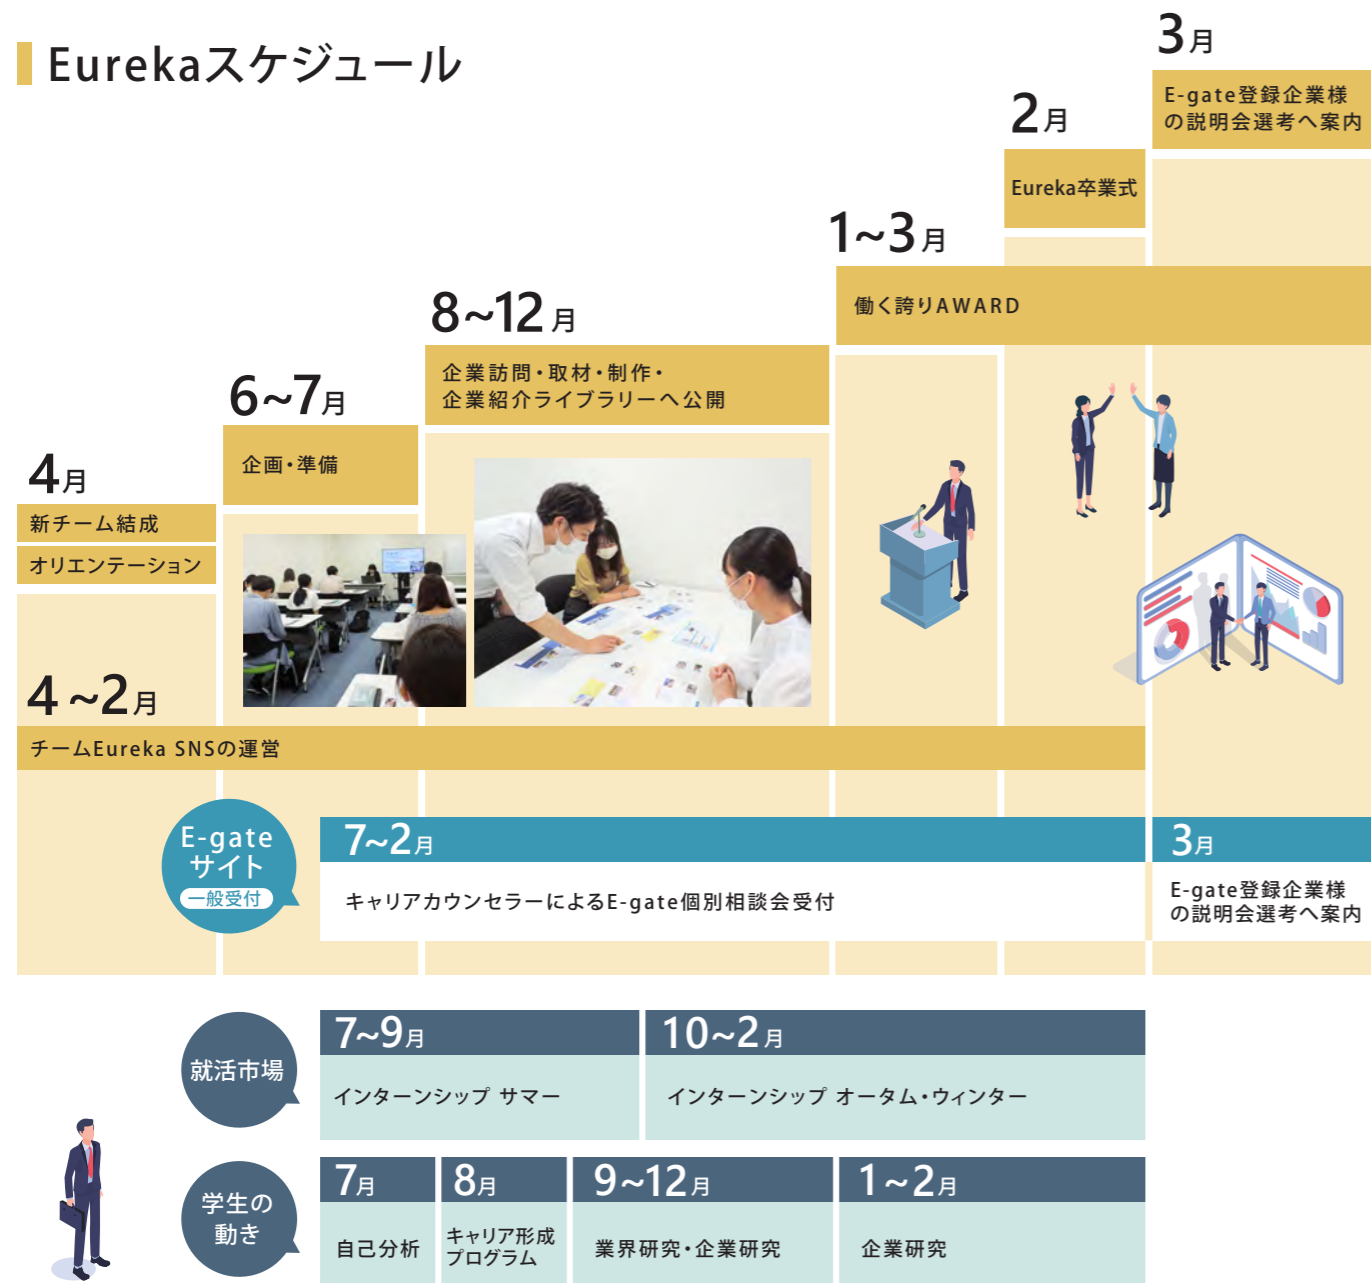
Eurekaスケジュール

3月
E-gate登録企業様の説明会選考へ案内

2月
Eureka卒業式

1~3月
働く誇りAWARD

8~12月
企業訪問・取材・制作・企業紹介ライブラリーへ公開

6~7月
企画・準備

4月
新チーム結成
オリエンテーション

4~2月
チームEureka SNSの運営

E-gateサイト
一般受付

7~2月
キャリアカウンセラーによるE-gate個別相談会受付

3月
E-gate登録企業様の説明会選考へ案内

就活市場

7~9月
インターンシップ サマー

10~2月
インターンシップ オータム・ウィンター

学生の動き

7月
自己分析

8月
キャリア形成プログラム

9~12月
業界研究・企業研究

1~2月
企業研究